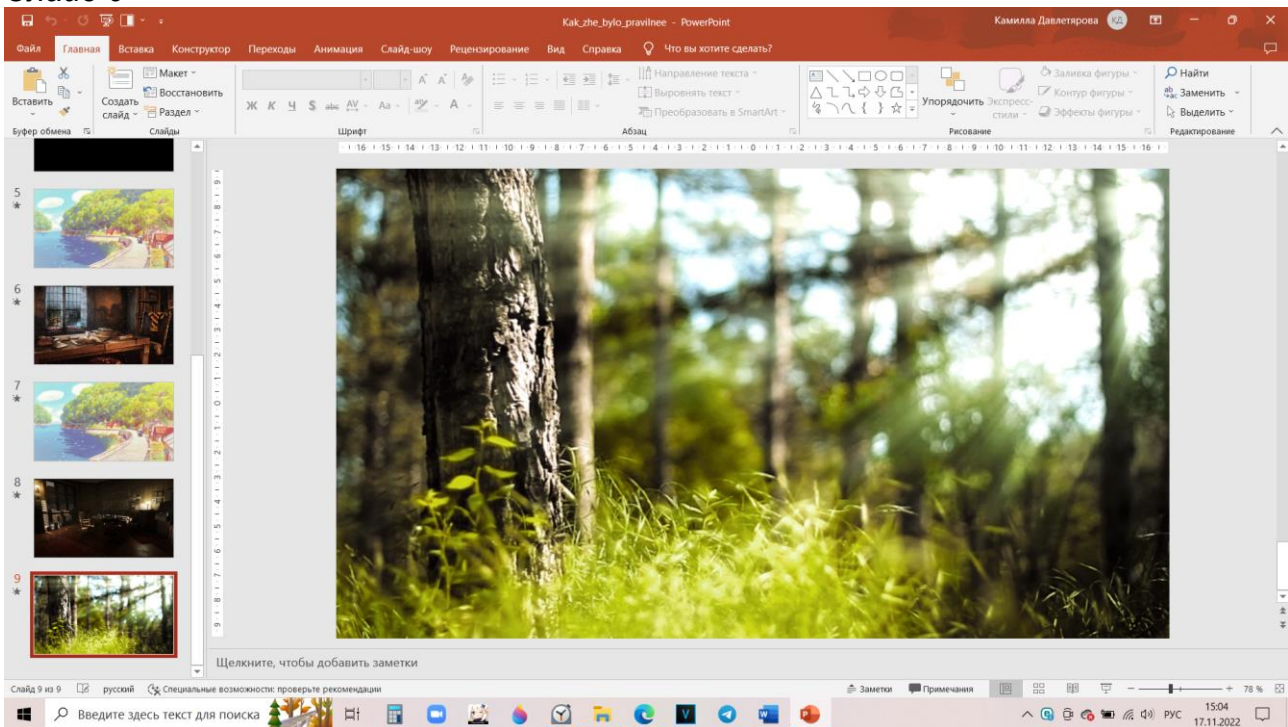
Kak_zhe_bylo_pravilnee - PowerPoint

Камилла Давлетярова КД

Файл Главная Вставка Конструктор Переходы Анимация Слайд-шоу Рецензирование Вид Справка Что вы хотите сделать?

Вставить
Буфер обмена
Создать слайд
Макет
Восстановить
Раздел
Слайды
Ж К Ч S abc AV Aa A
Шрифт
Направление текста
Выровнять текст
Преобразовать в SmartArt
Абзац
Упорядочить
Экспресс-стили
Заливка фигуры
Контур фигуры
Эффекты фигуры
Рисование
Найти
Заменить
Выделить
Редактирование

16 15 14 13 12 11 10 9 8 7 6 5 4 3 2 1 0 1 2 3 4 5 6 7 8 9 10 11 12 13 14 15 16

5
6
7
8
9

Щелкните, чтобы добавить заметки

Слайд 9 из 9 русский Специальные возможности: проверьте рекомендации
Заметки Примечания 78 %

Введите здесь текст для поиска
РУС 15:04 17.11.2022